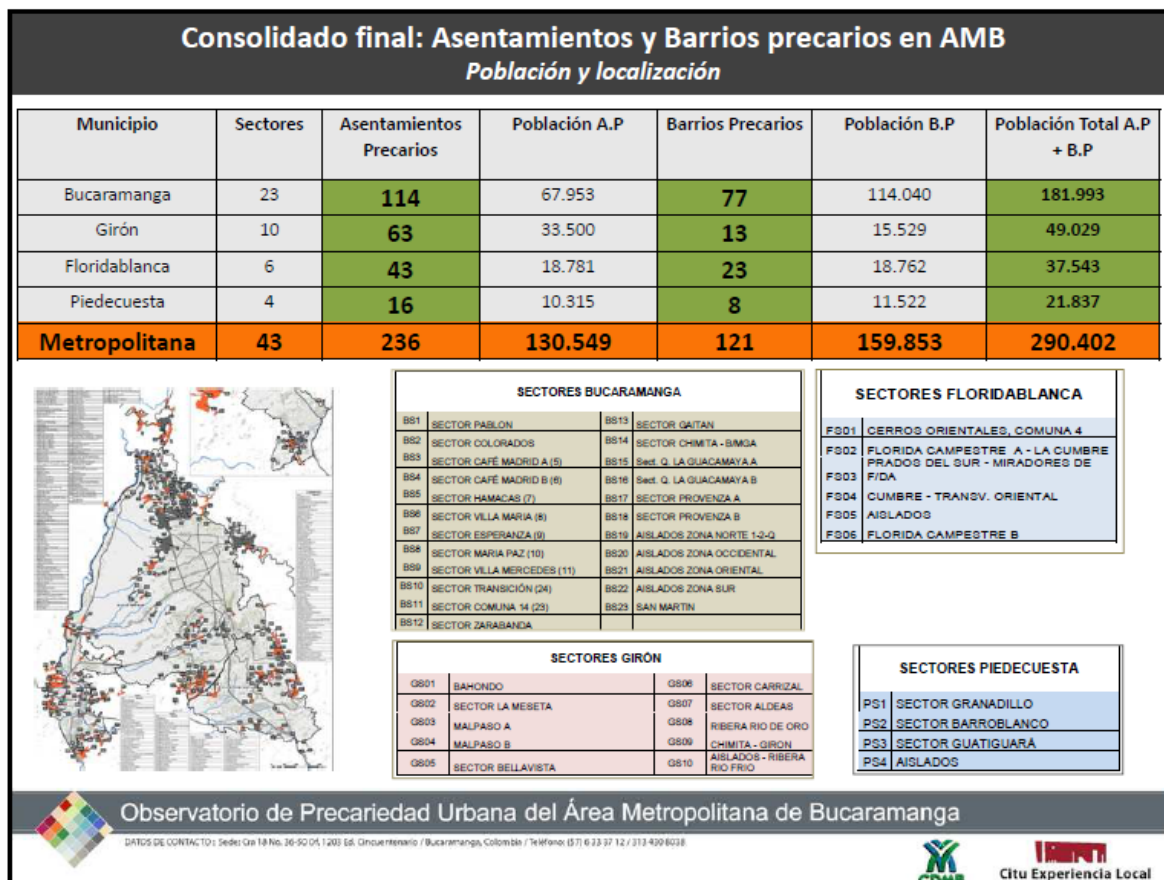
Consolidado final: Asentamientos y Barrios precarios en AMB
Población y localización

| Municipio | Sectores | Asentamientos Precarios | Población A.P | Barrios Precarios | Población B.P | Población Total A.P + B.P |
|---|---|---|---|---|---|---|
| Bucaramanga | 23 | 114 | 67.953 | 77 | 114.040 | 181.993 |
| Girón | 10 | 63 | 33.500 | 13 | 15.529 | 49.029 |
| Floridablanca | 6 | 43 | 18.781 | 23 | 18.762 | 37.543 |
| Piedecuesta | 4 | 16 | 10.315 | 8 | 11.522 | 21.837 |
| Metropolitana | 43 | 236 | 130.549 | 121 | 159.853 | 290.402 |

SECTORES BUCARAMANGA

| | | | |
|---|---|---|---|
| BS1 | SECTOR PABLON | BS13 | SECTOR GAITAN |
| BS2 | SECTOR COLORADOS | BS14 | SECTOR CHIMITA - B/MGA |
| BS3 | SECTOR CAFÉ MADRID A (5) | BS15 | Sect. Q. LA GUACAMAYA A |
| BS4 | SECTOR CAFÉ MADRID B (6) | BS16 | Sect. Q. LA GUACAMAYA B |
| BS5 | SECTOR HAMACAS (7) | BS17 | SECTOR PROVENZA A |
| BS6 | SECTOR VILLA MARIA (8) | BS18 | SECTOR PROVENZA B |
| BS7 | SECTOR ESPERANZA (9) | BS19 | AISLADOS ZONA NORTE 1-2-Q |
| BS8 | SECTOR MARIA PAZ (10) | BS20 | AISLADOS ZONA OCCIDENTAL |
| BS9 | SECTOR VILLA MERCEDES (11) | BS21 | AISLADOS ZONA ORIENTAL |
| BS10 | SECTOR TRANSICIÓN (24) | BS22 | AISLADOS ZONA SUR |
| BS11 | SECTOR COMUNA 14 (23) | BS23 | SAN MARTIN |
| BS12 | SECTOR ZARABANDA | | |

SECTORES FLORIDABLANCA

| | |
|---|---|
| FS01 | CERROS ORIENTALES, COMUNA 4 |
| FS02 | FLORIDA CAMPESTRE A - LA CUMBRE |
| FS03 | PRADOS DEL SUR - MIRADORES DE F/DA |
| FS04 | CUMBRE - TRANSV. ORIENTAL |
| FS05 | AISLADOS |
| FS06 | FLORIDA CAMPESTRE B |

SECTORES GIRÓN

| | | | |
|---|---|---|---|
| GS01 | BAHONDO | GS06 | SECTOR CARRIZAL |
| GS02 | SECTOR LA MESETA | GS07 | SECTOR ALDEAS |
| GS03 | MALPASO A | GS08 | RIBERA RIO DE ORO |
| GS04 | MALPASO B | GS09 | CHIMITA - GIRON |
| GS05 | SECTOR BELLAVISTA | GS10 | AISLADOS - RIBERA RIO FRIO |

SECTORES PIEDECUESTA

| | |
|---|---|
| PS1 | SECTOR GRANADILLO |
| PS2 | SECTOR BARROBLANCO |
| PS3 | SECTOR GUATIGUARÁ |
| PS4 | AISLADOS |

Observatorio de Precariedad Urbana del Área Metropolitana de Bucaramanga
DATOS DE CONTACTO: Sede: Cra 18 No. 36-50 Of. 1203 Ed. Cincuentenario / Bucaramanga, Colombia / Teléfono: (57) 6 33 37 12 / 313 430 6038
AMB
Citu Experiencia Local